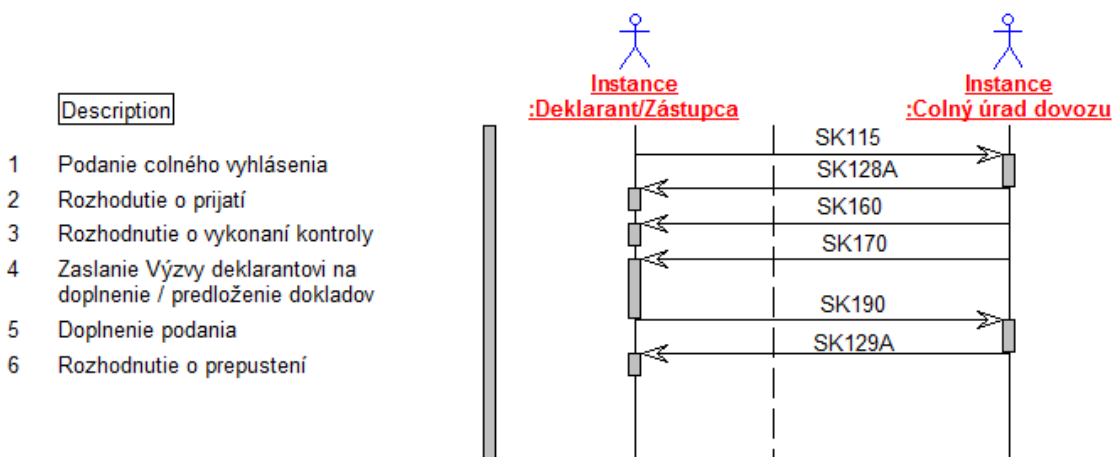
Description

1 Podanie colného vyhlásenia
2 Rozhodutie o prijatí
3 Rozhodnutie o vykonaní kontroly
4 Zaslanie Výzvy deklarantovi na doplnenie / predloženie dokladov
5 Doplnenie podania
6 Rozhodnutie o prepustení

Instance :Deklarant/Zástupca

Instance :Colný úrad dovozu

SK115
SK128A
SK160
SK170
SK190
SK129A